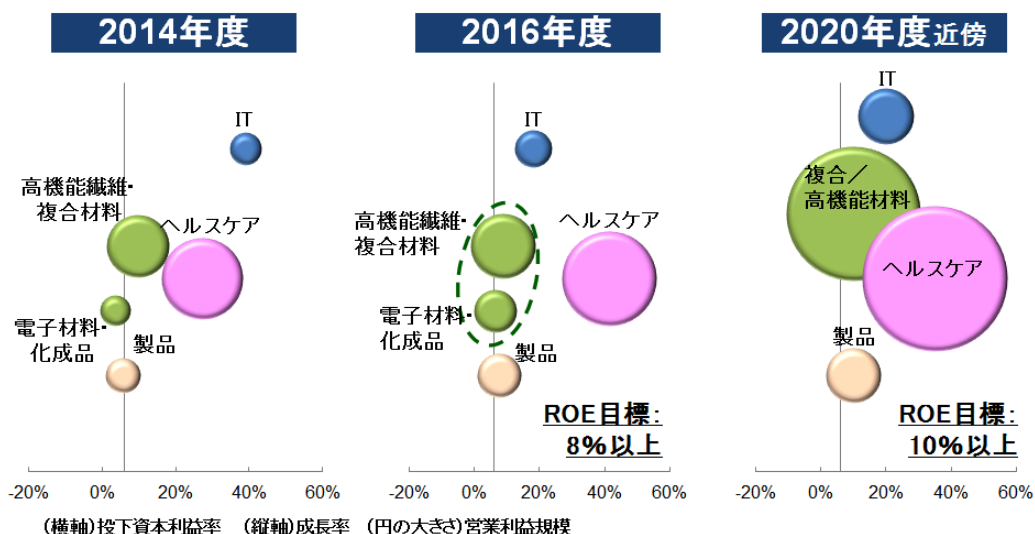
2014年度

IT

高機能繊維・複合材料

ヘルスケア

電子材料・化成品

製品

-20% 0% 20% 40% 60%

2016年度

IT

高機能繊維・複合材料

ヘルスケア

電子材料・化成品

製品

ROE目標：8%以上

-20% 0% 20% 40% 60%

2020年度近傍

IT

複合／高機能材料

ヘルスケア

製品

ROE目標：10%以上

-20% 0% 20% 40% 60%

（横軸）投下資本利益率　（縦軸）成長率　（円の大きさ）営業利益規模